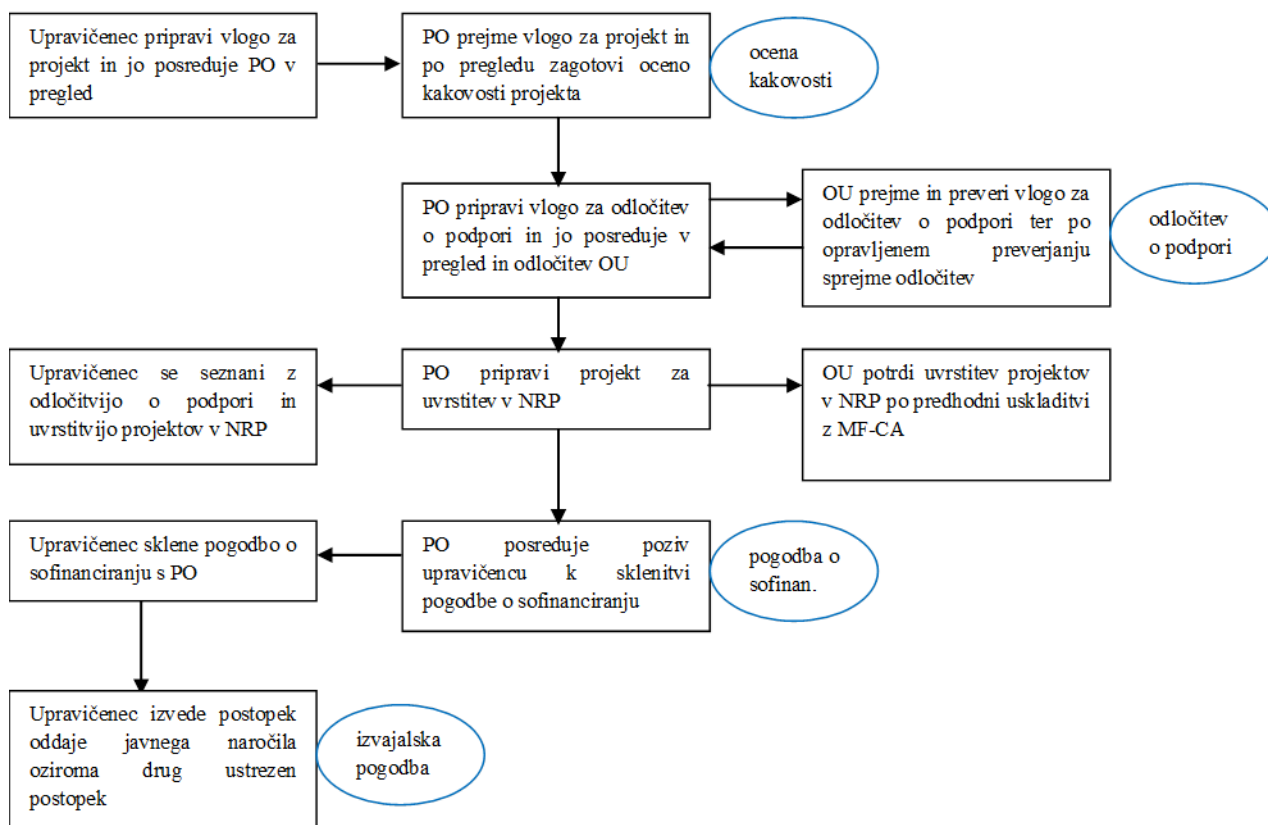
Upravičenec pripravi vlogo za projekt in jo posreduje PO v pregled

PO prejme vlogo za projekt in po pregledu zagotovi oceno kakovosti projekta

ocena kakovosti

PO pripravi vlogo za odločitev o podpori in jo posreduje v pregled in odločitev OU

OU prejme in preveri vlogo za odločitev o podpori ter po opravljenem preverjanju sprejme odločitev

odločitev o podpori

Upravičenec se seznani z odločitvijo o podpori in uvrstitvijo projektov v NRP

PO pripravi projekt za uvrstitev v NRP

OU potrdi uvrstitev projektov v NRP po predhodni uskladitvi z MF-CA

Upravičenec sklene pogodbo o sofinanciranju s PO

PO posreduje poziv upravičencu k sklenitvi pogodbe o sofinanciranju

pogodba o sofinan.

Upravičenec izvede postopek oddaje javnega naročila oziroma drug ustrezen postopek

izvajalska pogodba